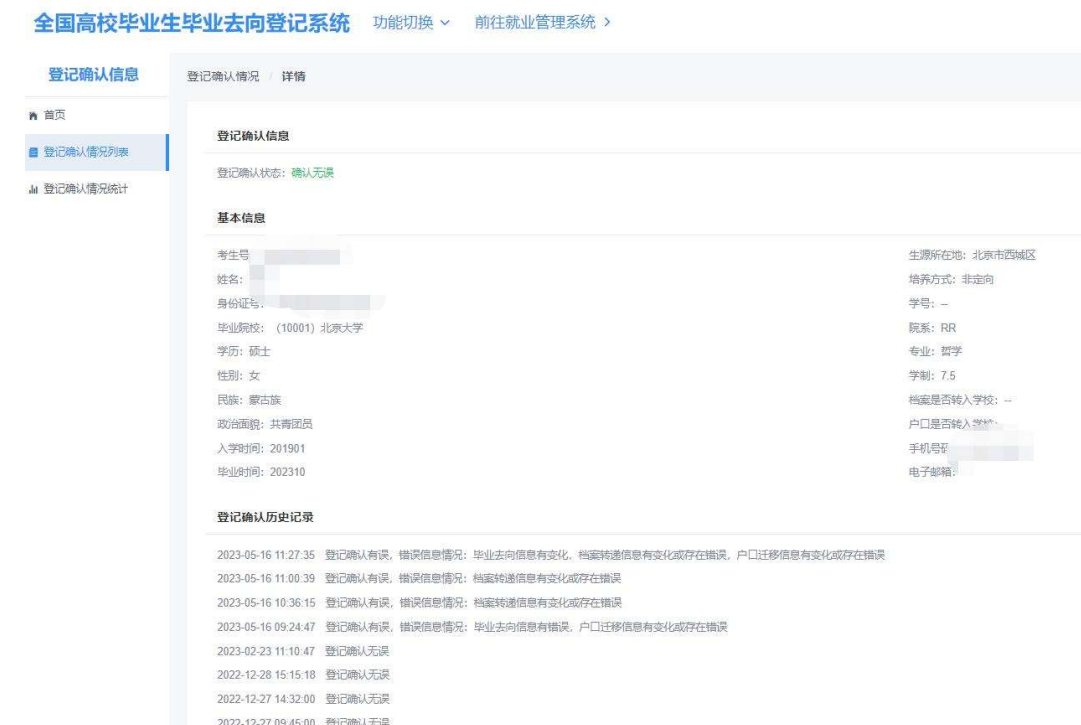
全国高校毕业生毕业去向登记系统 功能切换 ∨ 前往就业管理系统 >

登记确认信息

首页

登记确认情况列表

登记确认情况统计

登记确认情况 / 详情

登记确认信息

登记确认状态：确认无误

基本信息

考生号：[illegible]

姓名：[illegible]

身份证号：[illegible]

毕业院校：（10001）北京大学

学历：硕士

性别：女

民族：蒙古族

政治面貌：共青团员

入学时间：201901

毕业时间：202310

生源所在地：北京市西城区

培养方式：非定向

学号：--

院系：RR

专业：哲学

学制：7.5

档案是否转入学校：--

户口是否转入学校：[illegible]

手机号码：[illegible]

电子邮箱：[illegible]

登记确认历史记录

2023-05-16 11:27:35 登记确认有误，错误信息情况：毕业去向信息有变化，档案转递信息有变化或存在错误，户口迁移信息有变化或存在错误

2023-05-16 11:00:39 登记确认有误，错误信息情况：档案转递信息有变化或存在错误

2023-05-16 10:36:15 登记确认有误，错误信息情况：档案转递信息有变化或存在错误

2023-05-16 09:24:47 登记确认有误，错误信息情况：毕业去向信息有错误，户口迁移信息有变化或存在错误

2023-02-23 11:10:47 登记确认无误

2022-12-28 15:15:18 登记确认无误

2022-12-27 14:32:00 登记确认无误

2022-12-27 09:45:00 登记确认无误